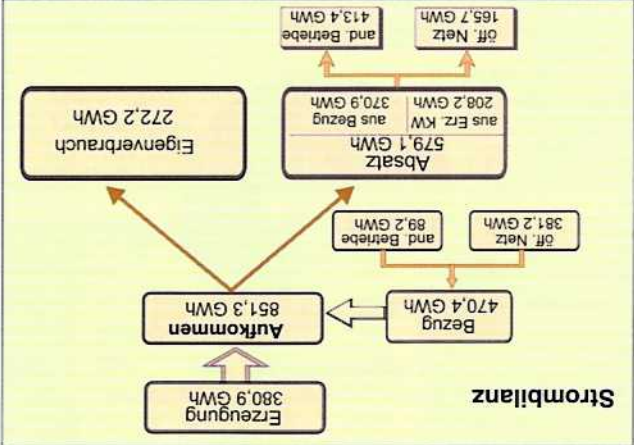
Strombilanz

Erzeugung
380,9 GWh

Aufkommen
851,3 GWh

Bezug
470,4 GWh

öff. Netz
381,2 GWh

and. Betriebe
89,2 GWh

Eigenverbrauch
272,2 GWh

Absatz
579,1 GWh

aus Erz. KW
208,2 GWh

aus Bezug
370,9 GWh

öff. Netz
165,7 GWh

and. Betriebe
413,4 GWh